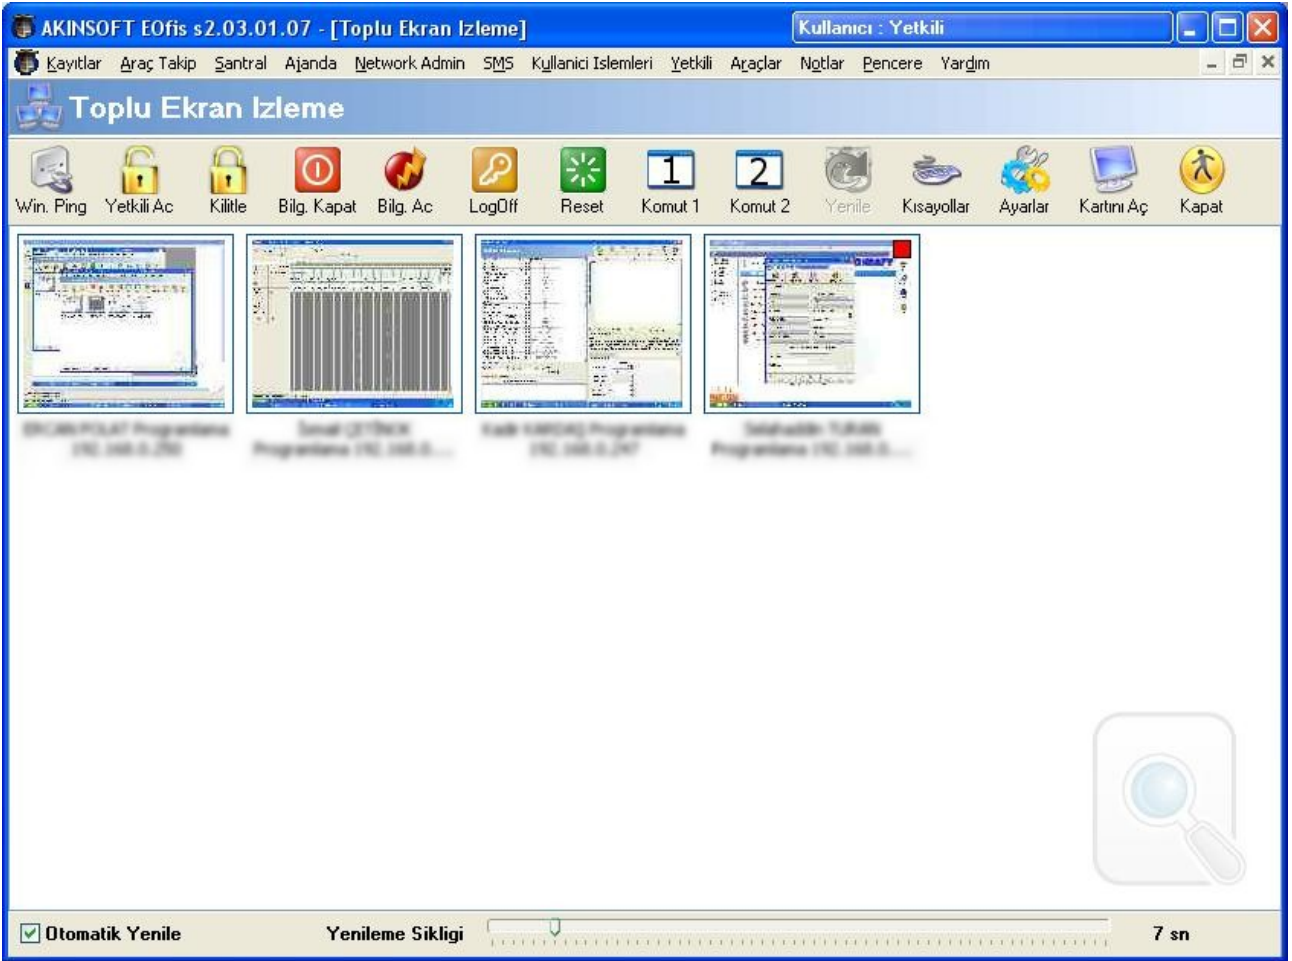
AKINSOFT EOfis s2.03.01.07 - [Toplu Ekran Izleme]
Kullanıcı : Yetkili

Kayıtlar Araç Takip Santral Ajanda Network Admin SMS Kullanici Islemleri Yetkili Araçlar Notlar Pencere Yardım

Toplu Ekran Izleme

Win. Ping Yetkili Ac Kilitle Bilg. Kapat Bilg. Ac LogOff Reset 1 Komut 1 2 Komut 2 Yenile Kısayollar Ayarlar Kartını Aç Kapat

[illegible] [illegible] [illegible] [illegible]

Otomatik Yenile Yenileme Sikligi 7 sn